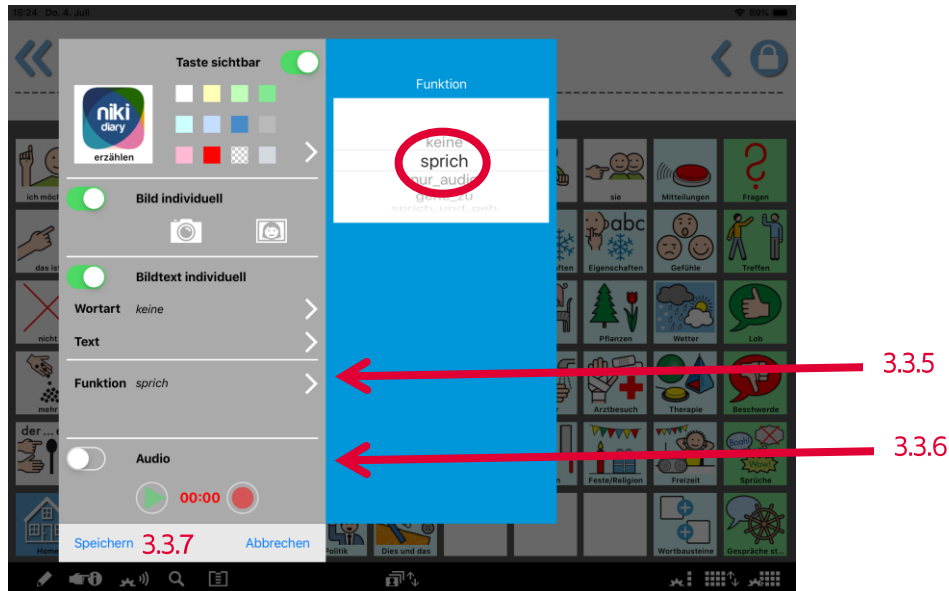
15:24 Do. 4. Juli
89 %

Taste sichtbar

niki diary
erzählen

Bild individuell

Bildtext individuell

Wortart keine

Text

Funktion sprich

Audio

00:00

Speichern 3.3.7 Abbrechen

Funktion

keine
sprich
nur_audio
gehe_zu
sprich_und_geh

3.3.5

3.3.6

ich möc
das is
nicht
mehr
der ... d
Home
Politik
Dies und das
sie
Mitteilungen
Fragen
Eigenschaften
Gefühle
Treffen
Pflanzen
Wetter
Leb
Arztbesuch
Therapie
Beschwerde
Feste/Religion
Freizeit
Sprüche
Wortbausteine
Gespräche st...